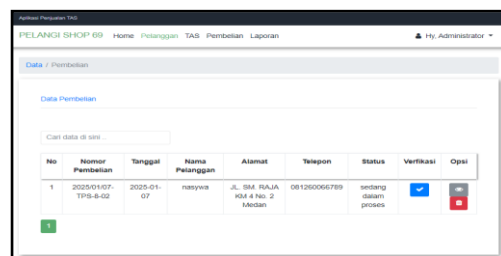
Aplikasi Penjualan TAS

PELANGI SHOP 69 Home Pelanggan TAS Pembelian Laporan

Hy, Administrator

Data / Pembelian

Data Pembelian

Cari data di sini ..

| No | Nomor Pembelian | Tanggal | Nama Pelanggan | Alamat | Telepon | Status | Verifikasi | Opsi |
|---|---|---|---|---|---|---|---|---|
| 1 | 2025/01/07-TPS-6-02 | 2025-01-07 | nasywa | JL. SM. RAJA KM 4 No. 2 Medan | 081260066789 | sedang dalam proses | | |

1